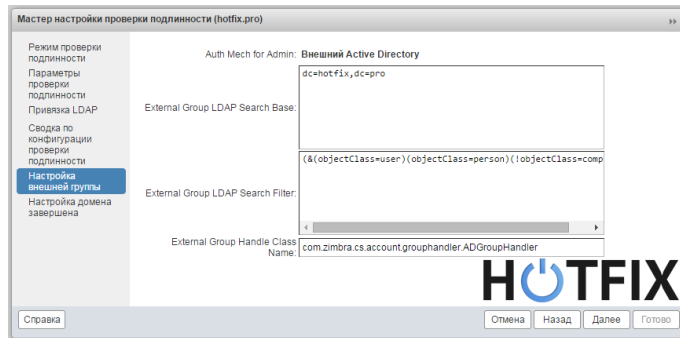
Мастер настройки проверки подлинности (hotfix.pro)

Режим проверки подлинности
Параметры проверки подлинности
Привязка LDAP
Сводка по конфигурации проверки подлинности
Настройка внешней группы
Настройка домена завершена

Auth Mech for Admin: Внешний Active Directory

External Group LDAP Search Base: dc=hotfix,dc=pro

External Group LDAP Search Filter: (&(objectClass=user)(objectClass=person)(!objectClass=comp

External Group Handle Class Name: com.zimbra.cs.account.grouphandler.ADGroupHandler

HOTFIX

Справка
Отмена
Назад
Далее
Готово